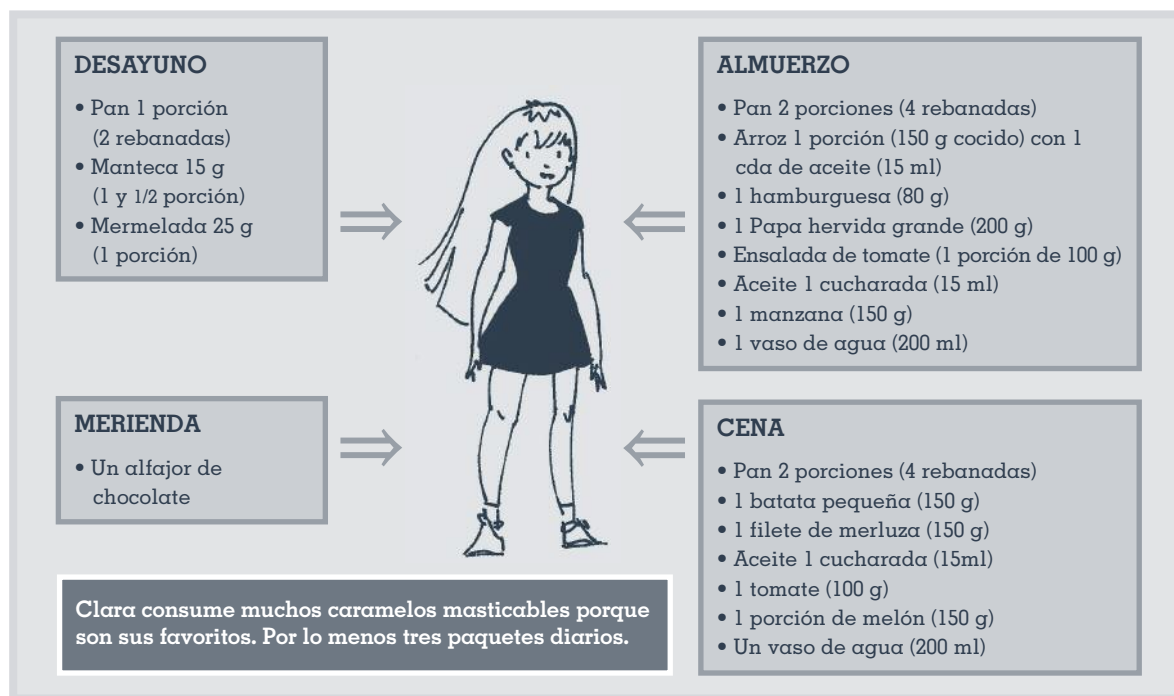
DESAYUNO

• Pan 1 porción (2 rebanadas)
• Manteca 15 g (1 y 1/2 porción)
• Mermelada 25 g (1 porción)

ALMUERZO

• Pan 2 porciones (4 rebanadas)
• Arroz 1 porción (150 g cocido) con 1 cda de aceite (15 ml)
• 1 hamburguesa (80 g)
• 1 Papa hervida grande (200 g)
• Ensalada de tomate (1 porción de 100 g)
• Aceite 1 cucharada (15 ml)
• 1 manzana (150 g)
• 1 vaso de agua (200 ml)

MERIENDA

• Un alfajor de chocolate

CENA

• Pan 2 porciones (4 rebanadas)
• 1 batata pequeña (150 g)
• 1 filete de merluza (150 g)
• Aceite 1 cucharada (15ml)
• 1 tomate (100 g)
• 1 porción de melón (150 g)
• Un vaso de agua (200 ml)

Clara consume muchos caramelos masticables porque son sus favoritos. Por lo menos tres paquetes diarios.